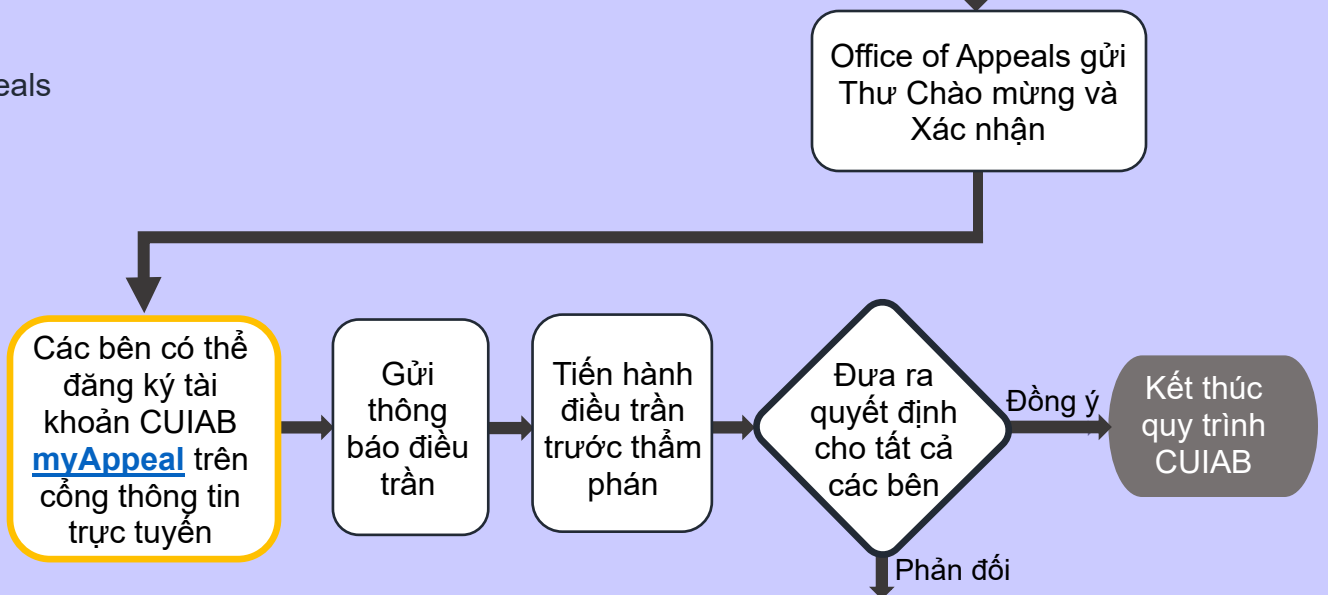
eals

Office of Appeals gửi Thư Chào mừng và Xác nhận

Các bên có thể đăng ký tài khoản CUIAB myAppeal trên cổng thông tin trực tuyến

Gửi thông báo điều trần

Tiến hành điều trần trước thẩm phán

Đưa ra quyết định cho tất cả các bên

Đồng ý

Kết thúc quy trình CUIAB

Phản đối